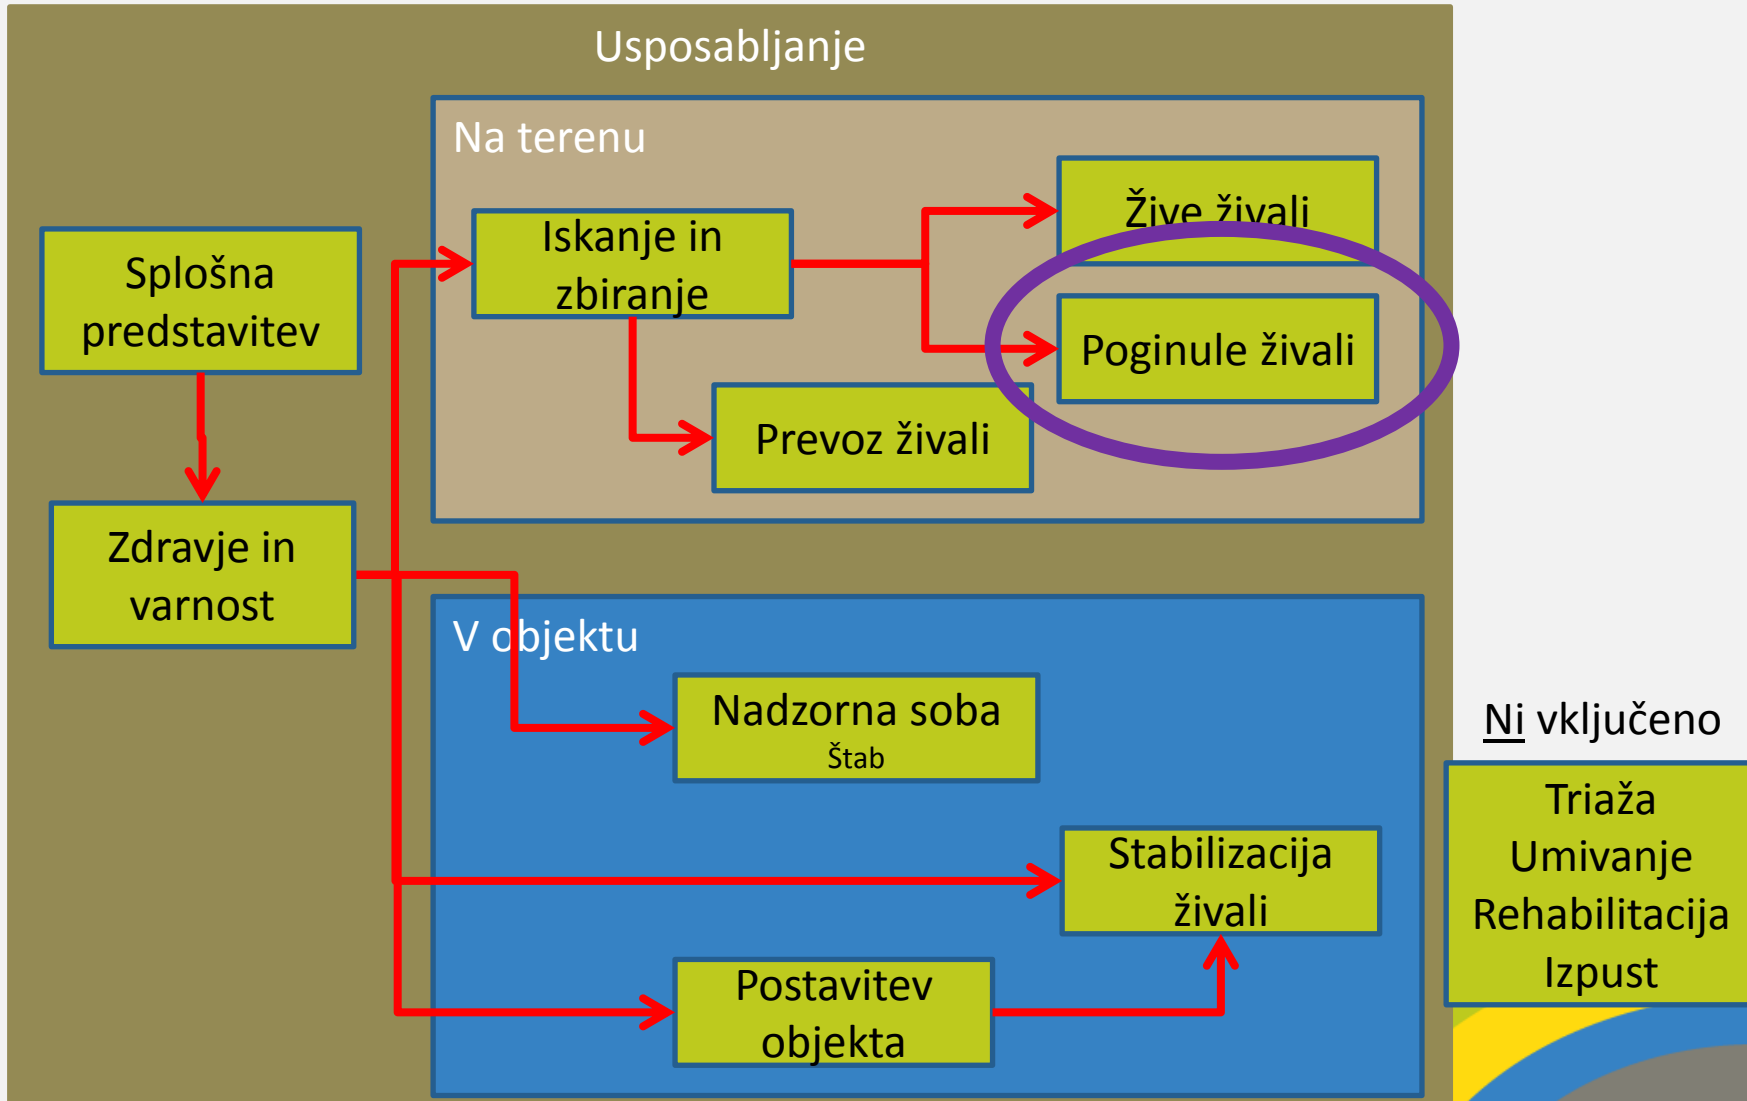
Usposabljanje

Na terenu

Splošna predstavitev

Iskanje in zbiranje

Žive živali

Poginule živali

Prevoz živali

Zdravje in varnost

V objektu

Nadzorna soba
Štab

Ni vključeno

Triaža
Umivanje
Rehabilitacija
Izpust

Stabilizacija živali

Postavitev objekta